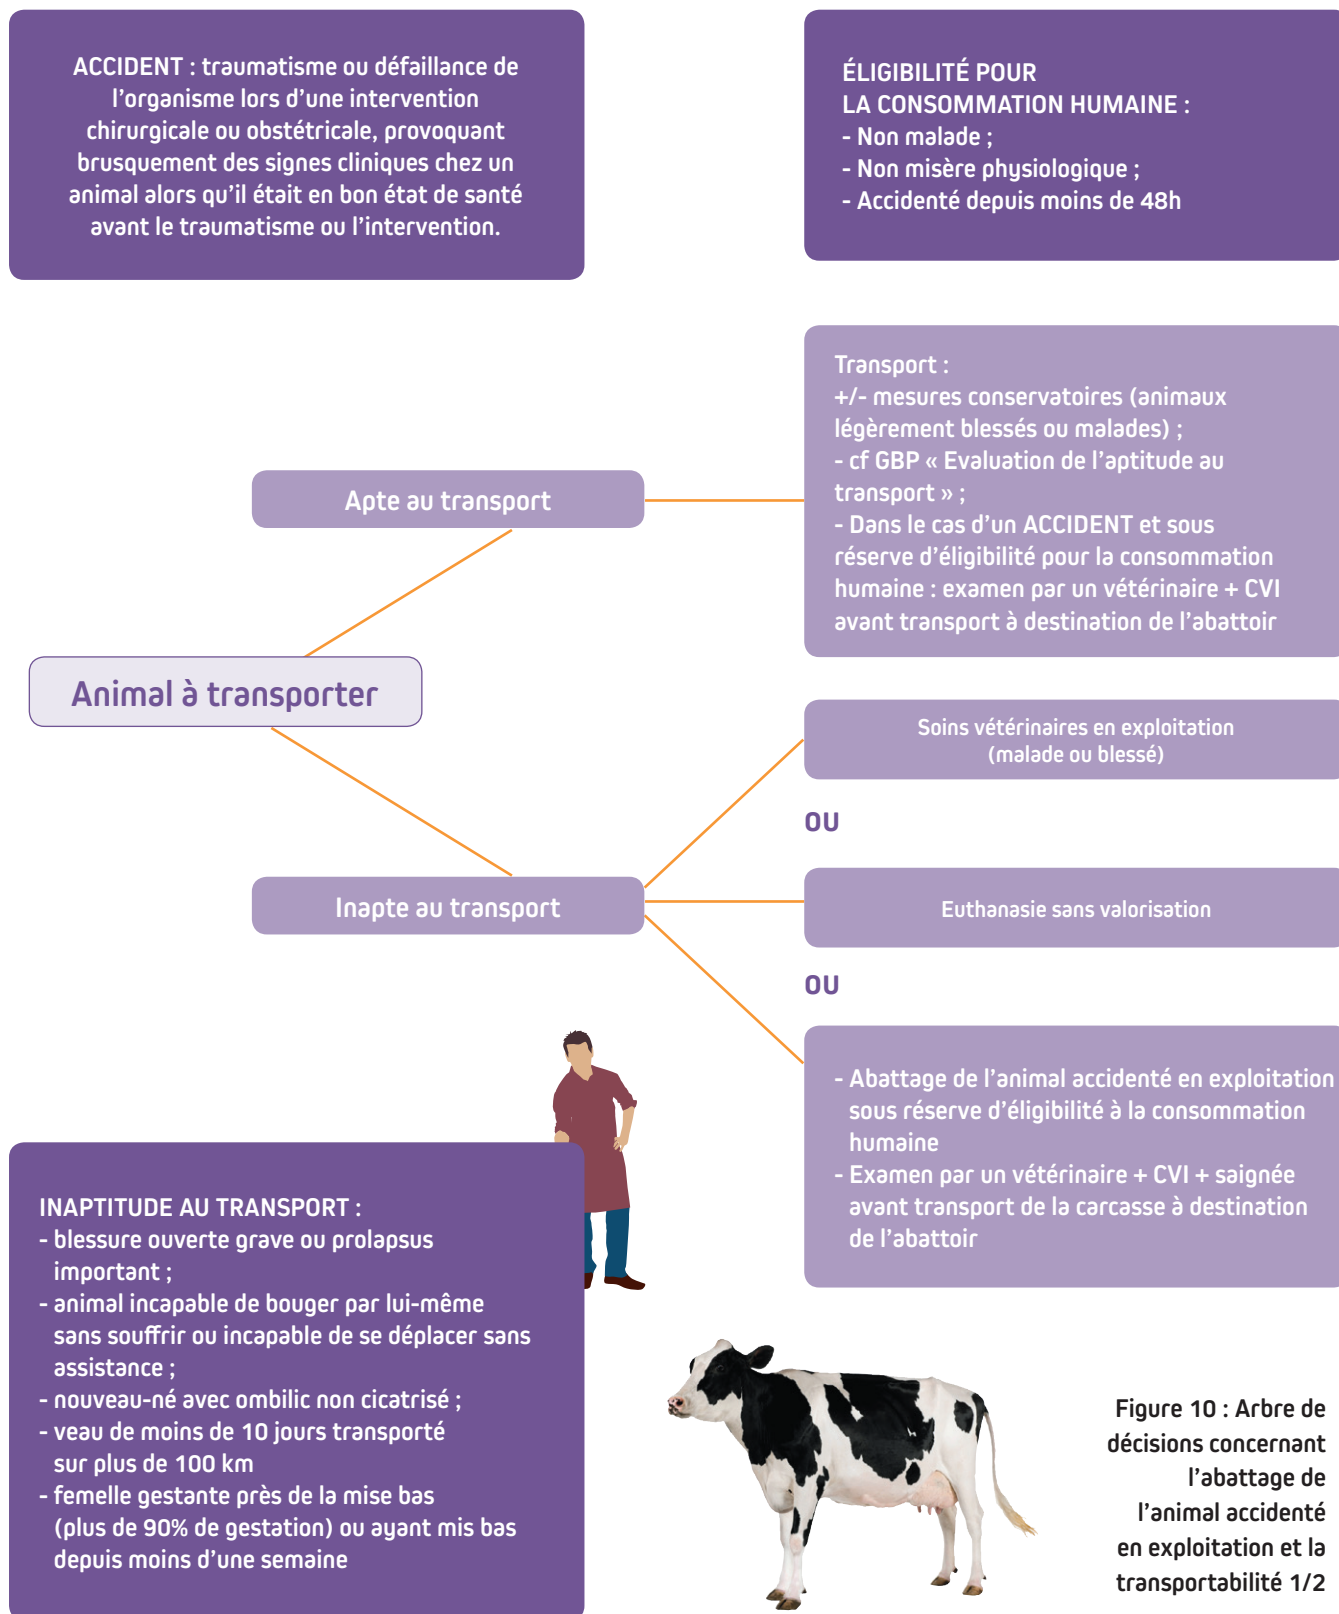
ACCIDENT : traumatisme ou défaillance de l'organisme lors d'une intervention chirurgicale ou obstétricale, provoquant brusquement des signes cliniques chez un animal alors qu'il était en bon état de santé avant le traumatisme ou l'intervention.

ÉLIGIBILITÉ POUR LA CONSOMMATION HUMAINE :
- Non malade ;
- Non misère physiologique ;
- Accidenté depuis moins de 48h

Transport :
+/- mesures conservatoires (animaux légèrement blessés ou malades) ;
- cf GBP « Evaluation de l'aptitude au transport » ;
- Dans le cas d'un ACCIDENT et sous réserve d'éligibilité pour la consommation humaine : examen par un vétérinaire + CVI avant transport à destination de l'abattoir

Apte au transport

Animal à transporter

Soins vétérinaires en exploitation (malade ou blessé)

OU

Inapte au transport

Euthanasie sans valorisation

OU

- Abattage de l'animal accidenté en exploitation sous réserve d'éligibilité à la consommation humaine
- Examen par un vétérinaire + CVI + saignée avant transport de la carcasse à destination de l'abattoir

INAPTITUDE AU TRANSPORT :
- blessure ouverte grave ou prolapsus important ;
- animal incapable de bouger par lui-même sans souffrir ou incapable de se déplacer sans assistance ;
- nouveau-né avec ombilic non cicatrisé ;
- veau de moins de 10 jours transporté sur plus de 100 km
- femelle gestante près de la mise bas (plus de 90% de gestation) ou ayant mis bas depuis moins d'une semaine

Figure 10 : Arbre de décisions concernant l'abattage de l'animal accidenté en exploitation et la transportabilité 1/2